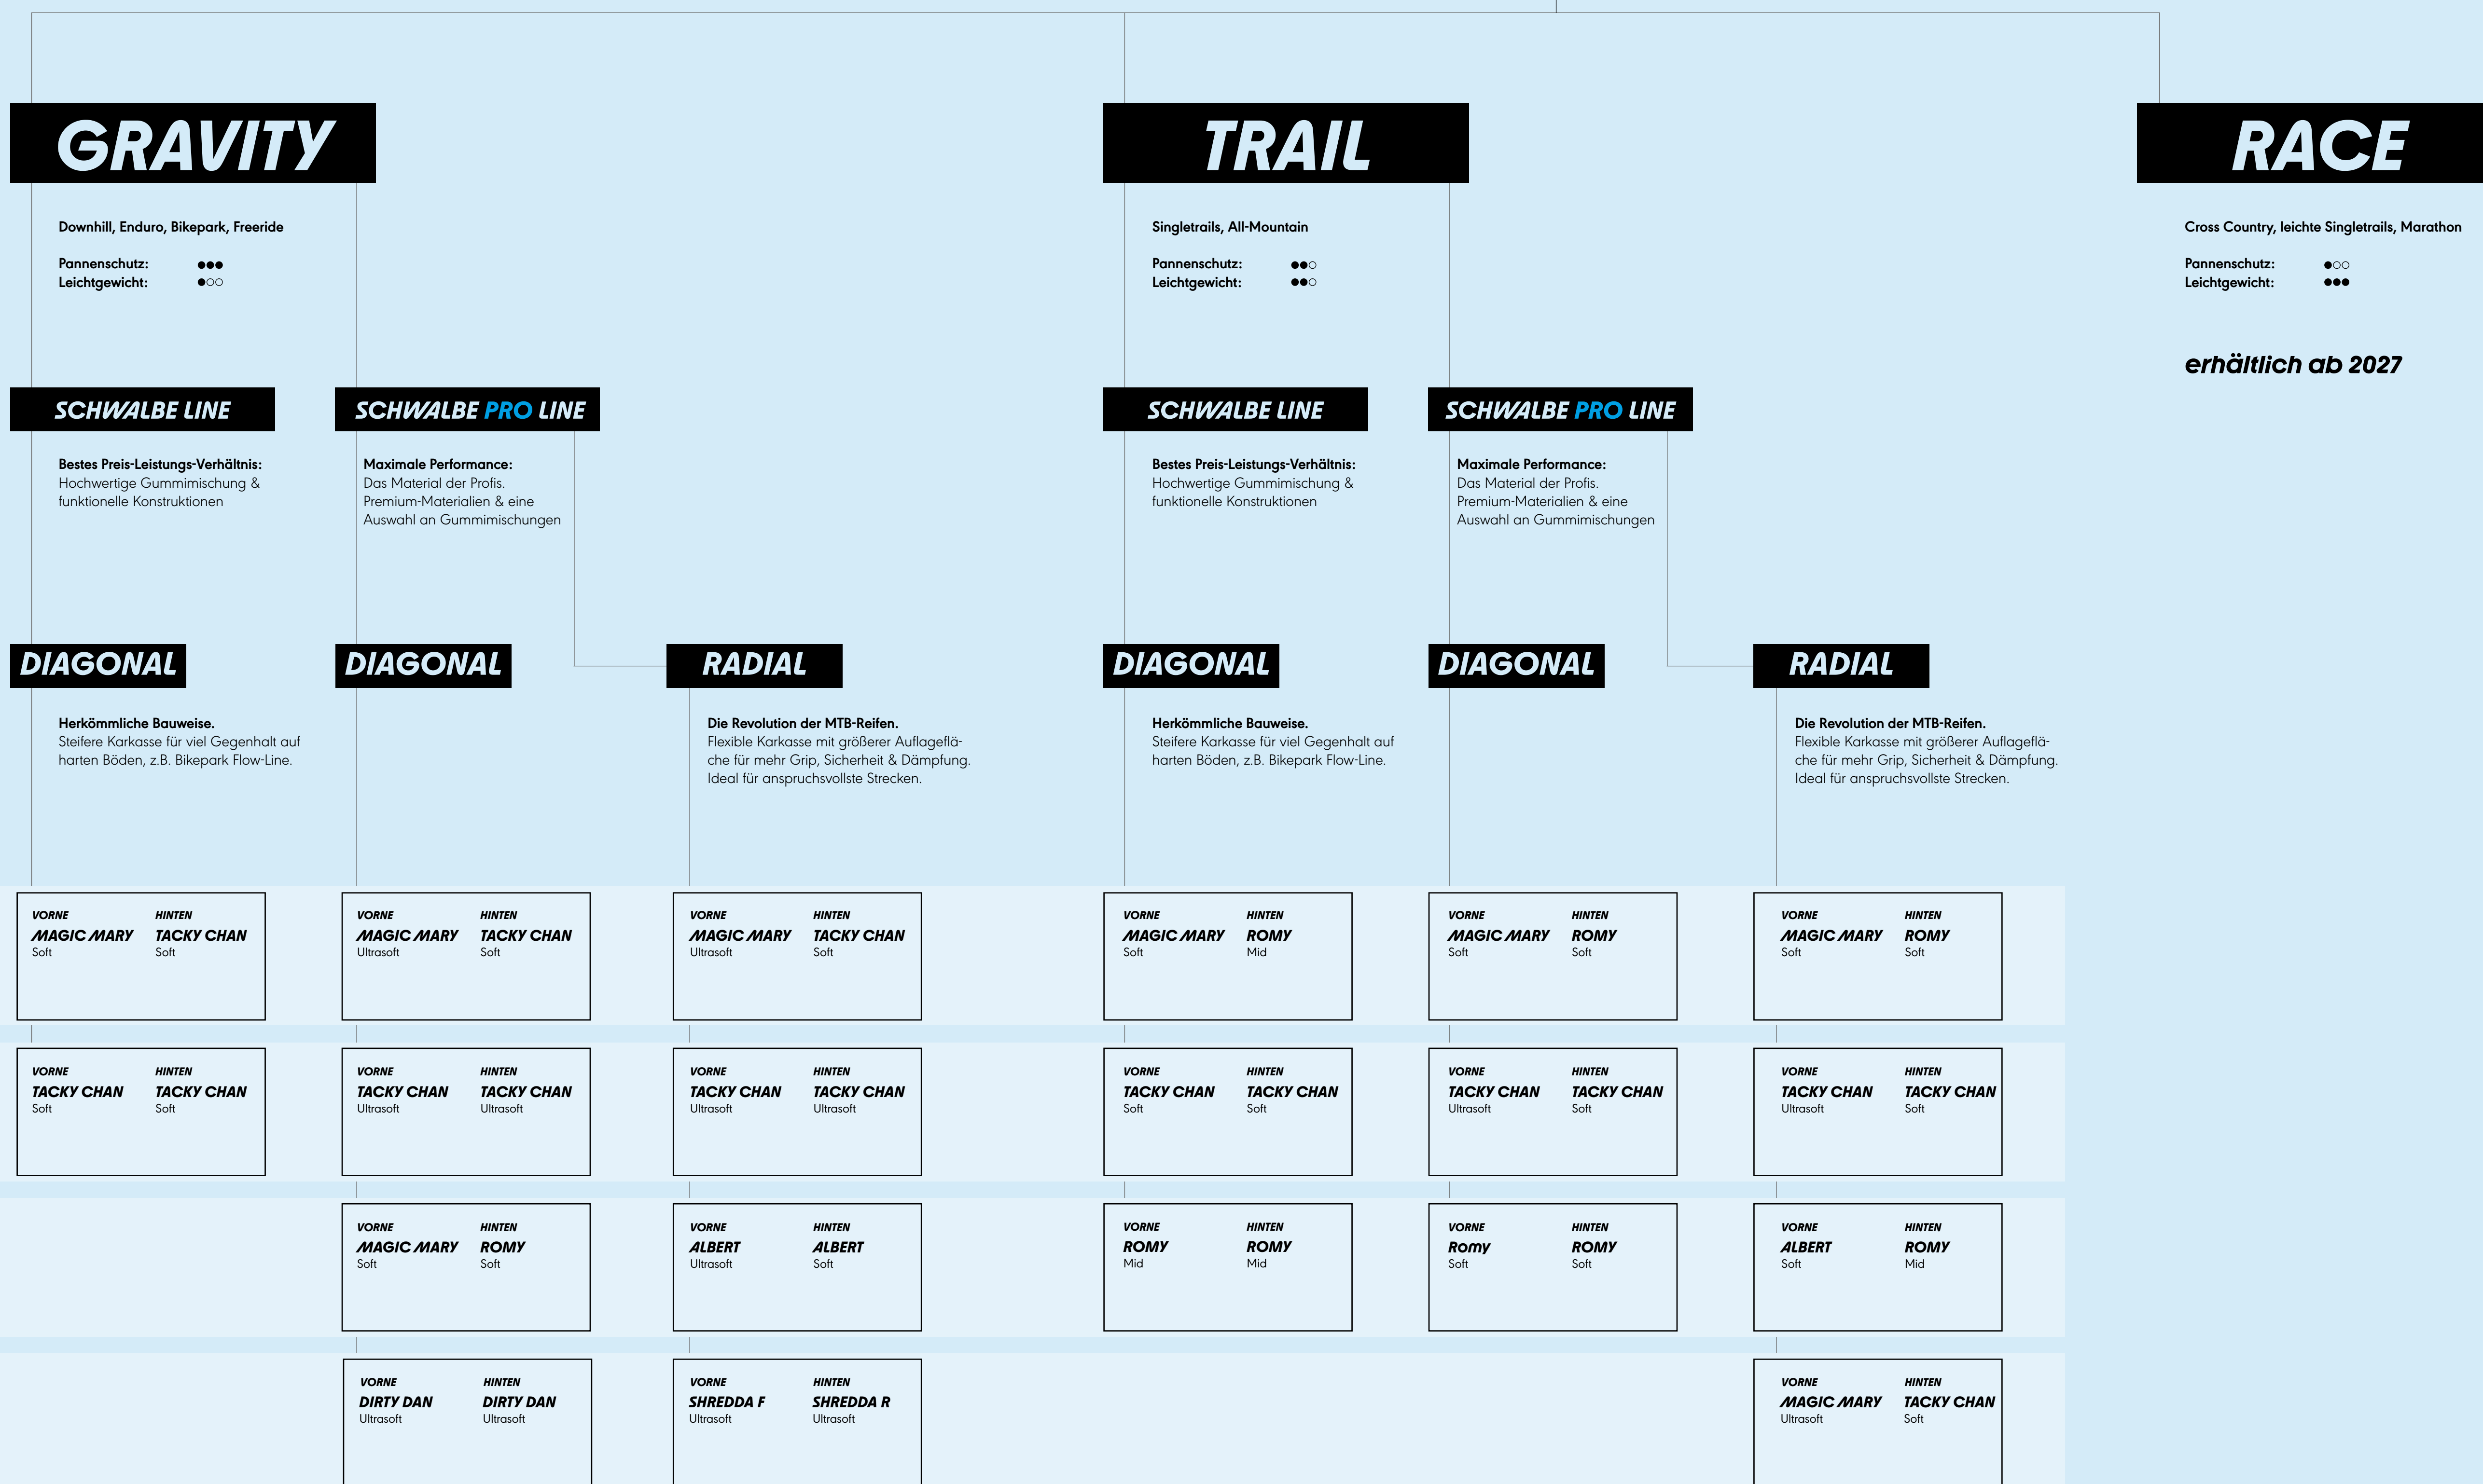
GRAVITY

Downhill, Enduro, Bikepark, Freeride

Pannenschutz: ●●●
Leichtgewicht: ●○○

SCHWALBE LINE

Bestes Preis-Leistungs-Verhältnis: Hochwertige Gummimischung & funktionelle Konstruktionen

DIAGONAL

Herkömmliche Bauweise. Steifere Karkasse für viel Gegenhalt auf harten Böden, z.B. Bikepark Flow-Line.

VORNE MAGIC MARY Soft | HINTEN TACKY CHAN Soft

VORNE TACKY CHAN Soft | HINTEN TACKY CHAN Soft

SCHWALBE PRO LINE

Maximale Performance: Das Material der Profis. Premium-Materialien & eine Auswahl an Gummimischungen

DIAGONAL

VORNE MAGIC MARY Ultrasoft | HINTEN TACKY CHAN Soft

VORNE TACKY CHAN Ultrasoft | HINTEN TACKY CHAN Ultrasoft

VORNE MAGIC MARY Soft | HINTEN ROMY Soft

VORNE DIRTY DAN Ultrasoft | HINTEN DIRTY DAN Ultrasoft

RADIAL

Die Revolution der MTB-Reifen. Flexible Karkasse mit größerer Auflagefläche für mehr Grip, Sicherheit & Dämpfung. Ideal für anspruchsvollste Strecken.

VORNE MAGIC MARY Ultrasoft | HINTEN TACKY CHAN Soft

VORNE TACKY CHAN Ultrasoft | HINTEN TACKY CHAN Ultrasoft

VORNE ALBERT Ultrasoft | HINTEN ALBERT Soft

VORNE SHREDDA F Ultrasoft | HINTEN SHREDDA R Ultrasoft

TRAIL

Singletrails, All-Mountain

Pannenschutz: ●●○
Leichtgewicht: ●●○

SCHWALBE LINE

Bestes Preis-Leistungs-Verhältnis: Hochwertige Gummimischung & funktionelle Konstruktionen

DIAGONAL

Herkömmliche Bauweise. Steifere Karkasse für viel Gegenhalt auf harten Böden, z.B. Bikepark Flow-Line.

VORNE MAGIC MARY Soft | HINTEN ROMY Mid

VORNE TACKY CHAN Soft | HINTEN TACKY CHAN Soft

VORNE ROMY Mid | HINTEN ROMY Mid

SCHWALBE PRO LINE

Maximale Performance: Das Material der Profis. Premium-Materialien & eine Auswahl an Gummimischungen

DIAGONAL

VORNE MAGIC MARY Soft | HINTEN ROMY Soft

VORNE TACKY CHAN Ultrasoft | HINTEN TACKY CHAN Soft

VORNE Romy Soft | HINTEN ROMY Soft

RADIAL

Die Revolution der MTB-Reifen. Flexible Karkasse mit größerer Auflagefläche für mehr Grip, Sicherheit & Dämpfung. Ideal für anspruchsvollste Strecken.

VORNE MAGIC MARY Soft | HINTEN ROMY Soft

VORNE TACKY CHAN Ultrasoft | HINTEN TACKY CHAN Soft

VORNE ALBERT Soft | HINTEN ROMY Mid

VORNE MAGIC MARY Ultrasoft | HINTEN TACKY CHAN Soft

RACE

Cross Country, leichte Singletrails, Marathon

Pannenschutz: ●○○
Leichtgewicht: ●●●

erhältlich ab 2027